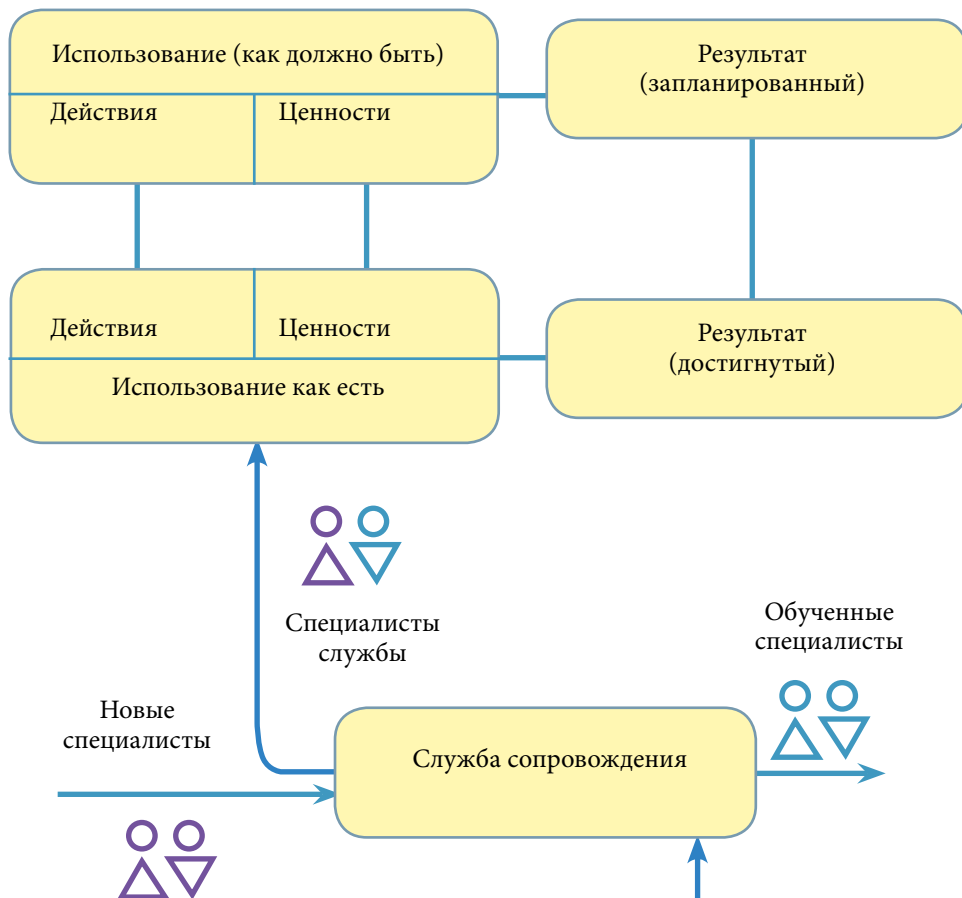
Использование (как должно быть)

Действия

Ценности

Результат (запланированный)

Действия

Ценности

Использование как есть

Результат (достигнутый)

Специалисты службы

Обученные специалисты

Новые специалисты

Служба сопровождения